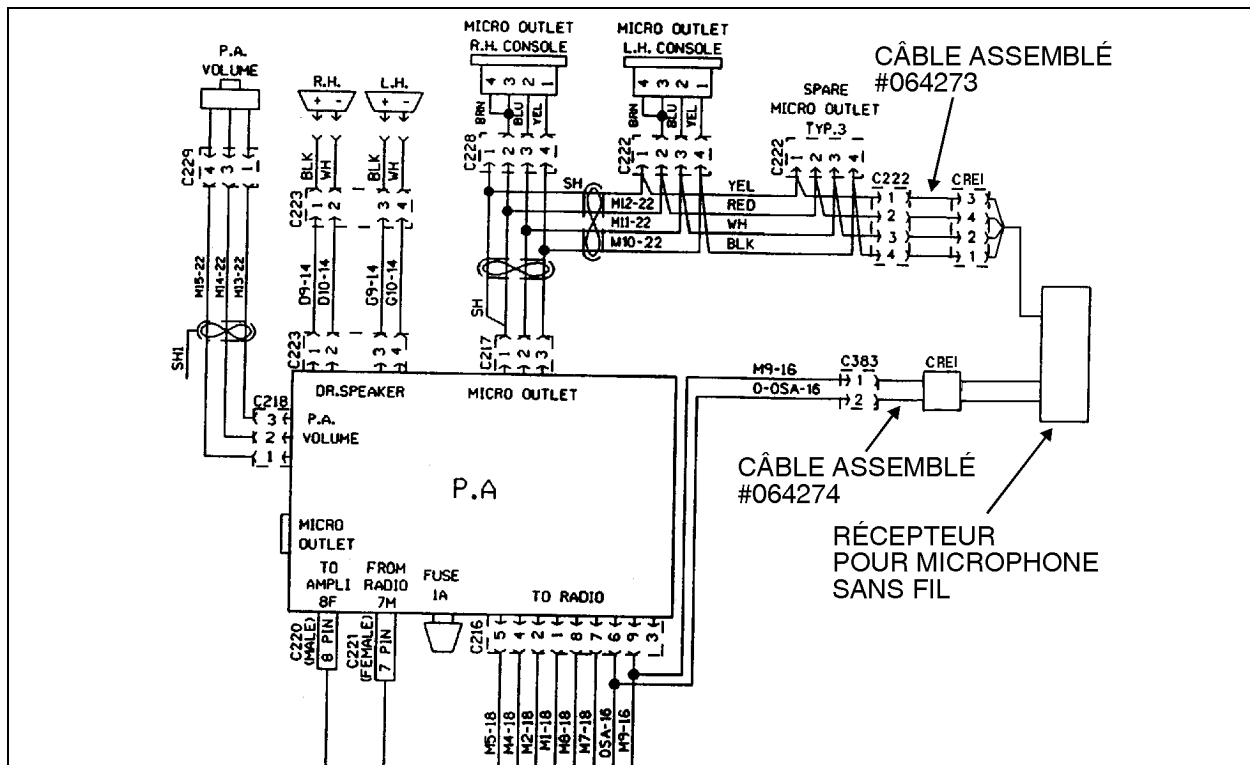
P.A. VOLUME

R.H.

L.H.

MICRO OUTLET R.H. CONSOLE

4 3 2 1

MICRO OUTLET L.H. CONSOLE

4 3 2 1

CÂBLE ASSEMBLÉ #064273

SPARE MICRO OUTLET TYP.3

C229 4 3 1

BLK WH

BLK WH

C223 1 2 3 4

C228 1 2 3 4

BRN BLU YEL

C222 1 2 3 4

BRN BLU YEL

C222 1 2 3 4

SH

M12-22

M11-22

M10-22

YEL

RED

WH

BLK

C222 1 2 3 4

CREI 3 4 2 1

M15-22 M14-22 M13-22

D9-14 D10-14 G9-14 G10-14

SH

SH1

C223 1 2 3 4

C217 1 2 3

DR.SPEAKER

MICRO OUTLET

M9-16

0-OSA-16

C383 1 2

CREI

C218 3 2 1

P.A. VOLUME

P.A

CÂBLE ASSEMBLÉ #064274

MICRO OUTLET

RÉCEPTEUR POUR MICROPHONE SANS FIL

TO AMPLI 8F

FROM RADIO 7M

FUSE 1A

TO RADIO

C220 (MALE) 8 PIN

C221 (FEMALE) 7 PIN

C216 5 4 2 1 8 7 6 9 3

M5-18 M4-18 M2-18 M1-18 M8-18 M7-18 OSA-16 M9-16